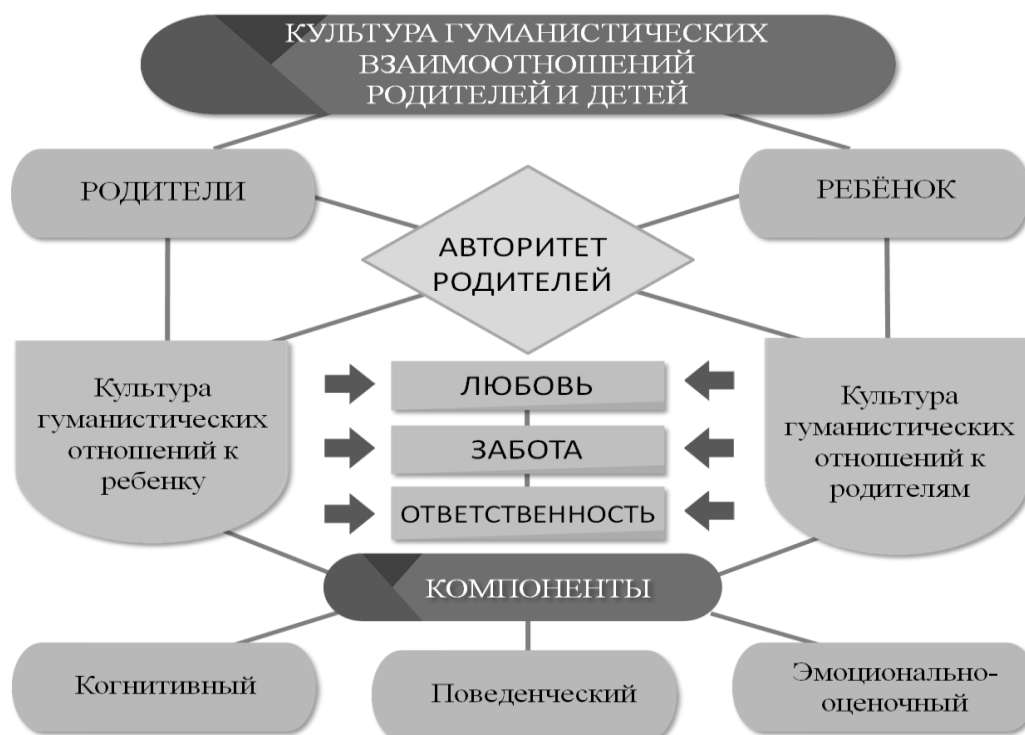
КУЛЬТУРА ГУМАНИСТИЧЕСКИХ ВЗАИМООТНОШЕНИЙ РОДИТЕЛЕЙ И ДЕТЕЙ

РОДИТЕЛИ

РЕБЁНОК

АВТОРИТЕТ РОДИТЕЛЕЙ

Культура гуманистических отношений к ребенку

ЛЮБОВЬ

ЗАБОТА

ОТВЕТСТВЕННОСТЬ

Культура гуманистических отношений к родителям

КОМПОНЕНТЫ

Когнитивный

Поведенческий

Эмоционально-оценочный